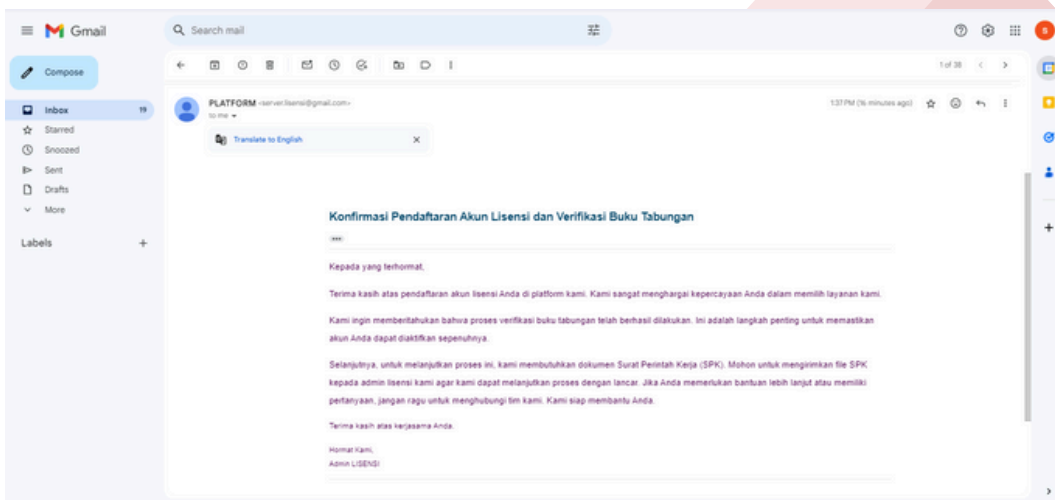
Gmail

Search mail

Compose

Inbox 19
Starred
Snoozed
Sent
Drafts
More

Labels +

1 of 38

PLATFORM <server.lisensi@gmail.com>
to me

1:37 PM (16 minutes ago)

Translate to English

Konfirmasi Pendaftaran Akun Lisensi dan Verifikasi Buku Tabungan

Kepada yang terhormat,

Terima kasih atas pendaftaran akun lisensi Anda di platform kami. Kami sangat menghargai kepercayaan Anda dalam memilih layanan kami.

Kami ingin memberitahukan bahwa proses verifikasi buku tabungan telah berhasil dilakukan. Ini adalah langkah penting untuk memastikan akun Anda dapat diaktifkan sepenuhnya.

Selanjutnya, untuk melanjutkan proses ini, kami membutuhkan dokumen Surat Perintah Kerja (SPK). Mohon untuk mengirimkan file SPK kepada admin lisensi kami agar kami dapat melanjutkan proses dengan lancar. Jika Anda memerlukan bantuan lebih lanjut atau memiliki pertanyaan, jangan ragu untuk menghubungi tim kami. Kami siap membantu Anda.

Terima kasih atas kerjasama Anda.

Hormat Kami,
Admin LISENSI